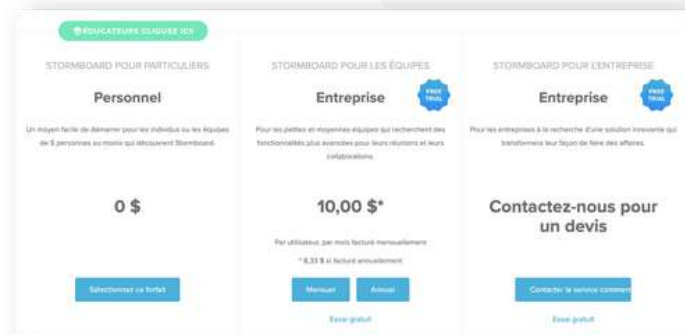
ÉDUCATEURS CLIQUEZ ICI

STORMBOARD POUR PARTICULIERS

Personnel

Un moyen facile de démarrer pour les individus ou les équipes de 5 personnes ou moins qui découvrent Stormboard.

0 $

Sélectionnez ce forfait

STORMBOARD POUR LES ÉQUIPES

FREE TRIAL

Entreprise

Pour les petites et moyennes équipes qui recherchent des fonctionnalités plus avancées pour leurs réunions et leurs collaborations.

10,00 $*

Par utilisateur, par mois facturé mensuellement

* 8,33 $ si facturé annuellement

Mensuel

Annuel

Essai gratuit

STORMBOARD POUR L'ENTREPRISE

FREE TRIAL

Entreprise

Pour les entreprises à la recherche d'une solution innovante qui transformera leur façon de faire des affaires.

Contactez-nous pour un devis

Contacter le service comme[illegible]

Essai gratuit